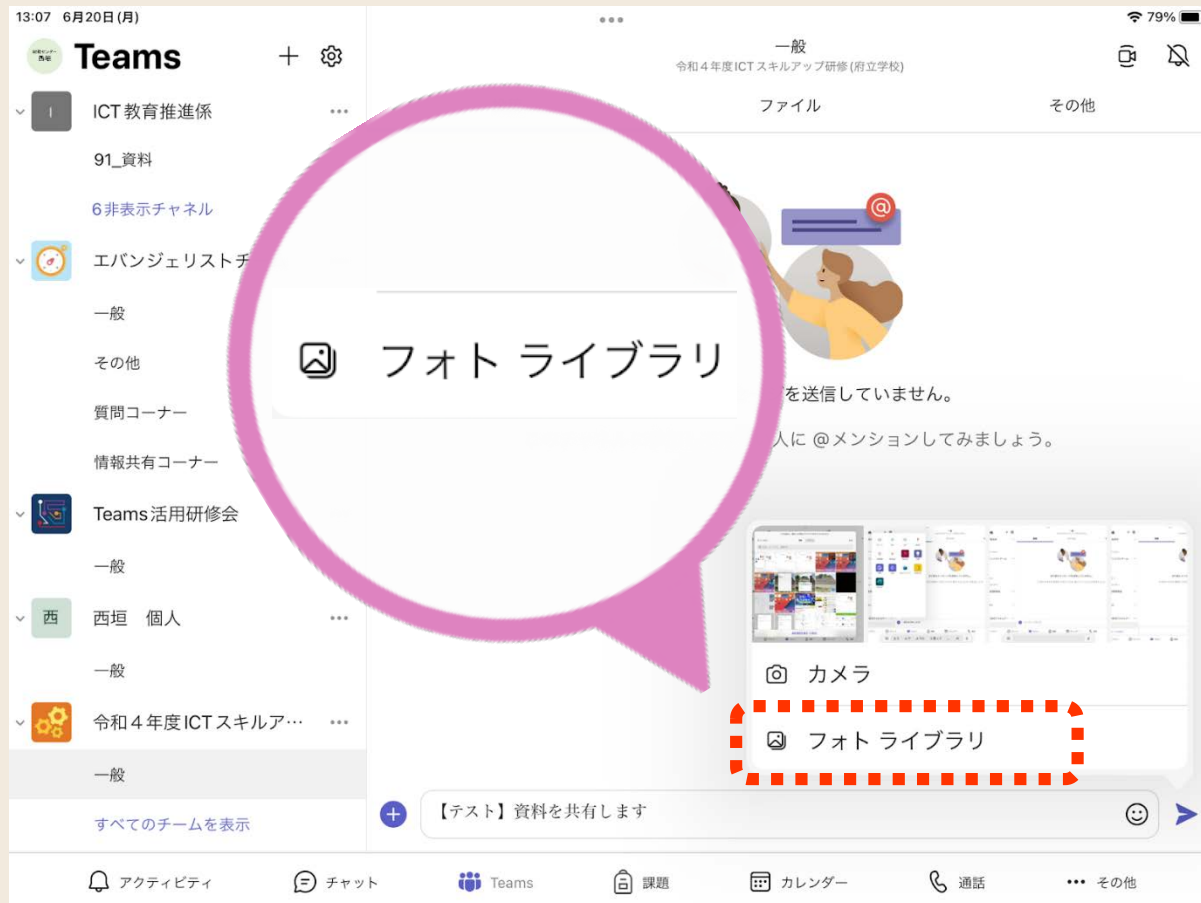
13:07 6月20日 (月)

79%

Teams

ICT 教育推進係

91_資料

6非表示チャネル

エバンジェリストチ

一般

その他

質問コーナー

情報共有コーナー

Teams活用研修会

一般

西 西垣 個人

一般

令和４年度ICTスキルア…

一般

すべてのチームを表示

一般

令和４年度ICTスキルアップ研修 (府立学校)

ファイル

その他

フォト ライブラリ

を送信していません。

人に @メンションしてみましょう。

カメラ

フォト ライブラリ

【テスト】資料を共有します

アクティビティ

チャット

Teams

課題

カレンダー

通話

その他